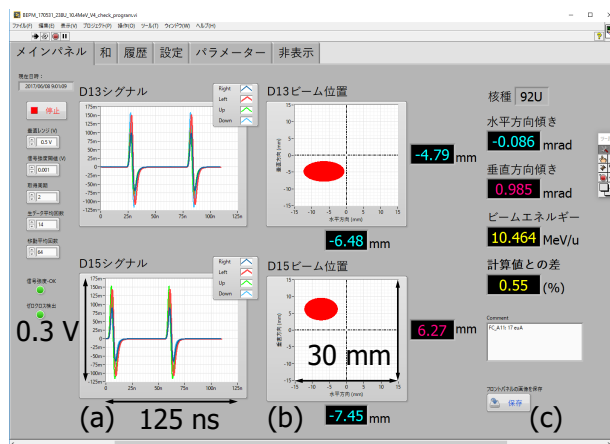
BEPM_170531_238U_10.4MeV_V4_check_program.vi

ファイル(F) 編集(E) 表示(V) プロジェクト(P) 操作(O) ツール(T) ウィンドウ(W) ヘルプ(H)

メインパネル | 和 | 履歴 | 設定 | パラメーター | 非表示

現在日時：
2017/06/08 9:03:09

停止

垂直レンジ (V)
0.5 V

信号検査閾値 (V)
0.001

取得周期
2

全データ平均回数
14

移動平均回数
64

信号検査:OK

ゼロクロス検出

0.3 V

D13シグナル

Right
Left
Up
Down

175m
150m
125m
100m
75m
50m
25m
0
-25m
-50m
-75m
-100m
-125m
0 25n 50n 75n 100n 125n

D13ビーム位置

垂直方向 (mm)
水平方向 (mm)
15 10 5 0 -5 -10 -15
-15 -10 -5 0 5 10 15

-4.79 mm

-6.48 mm

D15シグナル

Right
Left
Up
Down

175m
150m
125m
100m
75m
50m
25m
0
-25m
-50m
-75m
-100m
-125m
0 25n 50n 75n 100n 125n

D15ビーム位置

垂直方向 (mm)
水平方向 (mm)
15 10 5 0 -5 -10 -15
-15 -10 -5 0 5 10 15

30 mm

6.27 mm

-7.45 mm

核種 92U

水平方向傾き
-0.086 mrad

垂直方向傾き
0.985 mrad

ビームエネルギー
10.464 MeV/u

計算値との差
0.55 (%)

Comment
FC_A11: 17 euA

フロントパネルの画像を保存
保存

(a) 125 ns (b) (c)